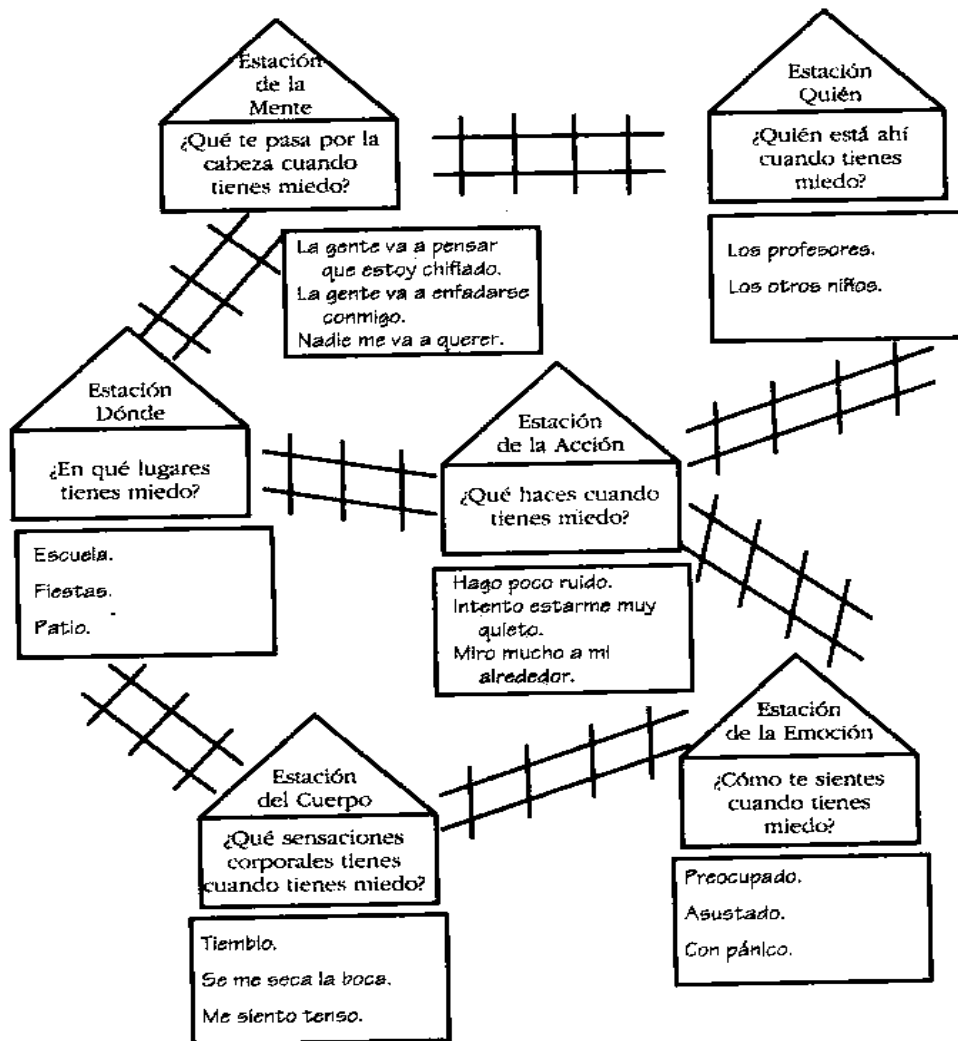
Estación de la Mente

¿Qué te pasa por la cabeza cuando tienes miedo?

La gente va a pensar que estoy chiflado.
La gente va a enfadarse conmigo.
Nadie me va a querer.

Estación Quién

¿Quién está ahí cuando tienes miedo?

Los profesores.
Los otros niños.

Estación Dónde

¿En qué lugares tienes miedo?

Escuela.
Fiestas.
Patio.

Estación de la Acción

¿Qué haces cuando tienes miedo?

Hago poco ruido.
Intento estarme muy quieto.
Miro mucho a mi alrededor.

Estación del Cuerpo

¿Qué sensaciones corporales tienes cuando tienes miedo?

Tiemblo.
Se me seca la boca.
Me siento tenso.

Estación de la Emoción

¿Cómo te sientes cuando tienes miedo?

Preocupado.
Asustado.
Con pánico.